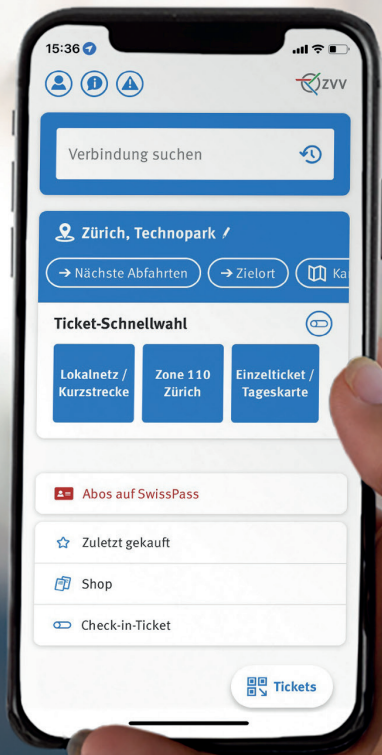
15:36

ZVV

Verbindung suchen

Zürich, Technopark

→ Nächste Abfahrten

→ Zielort

Ka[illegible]

Ticket-Schnellwahl

Lokalnetz / Kurzstrecke

Zone 110 Zürich

Einzelticket / Tageskarte

Abos auf SwissPass

Zuletzt gekauft

Shop

Check-in-Ticket

Tickets